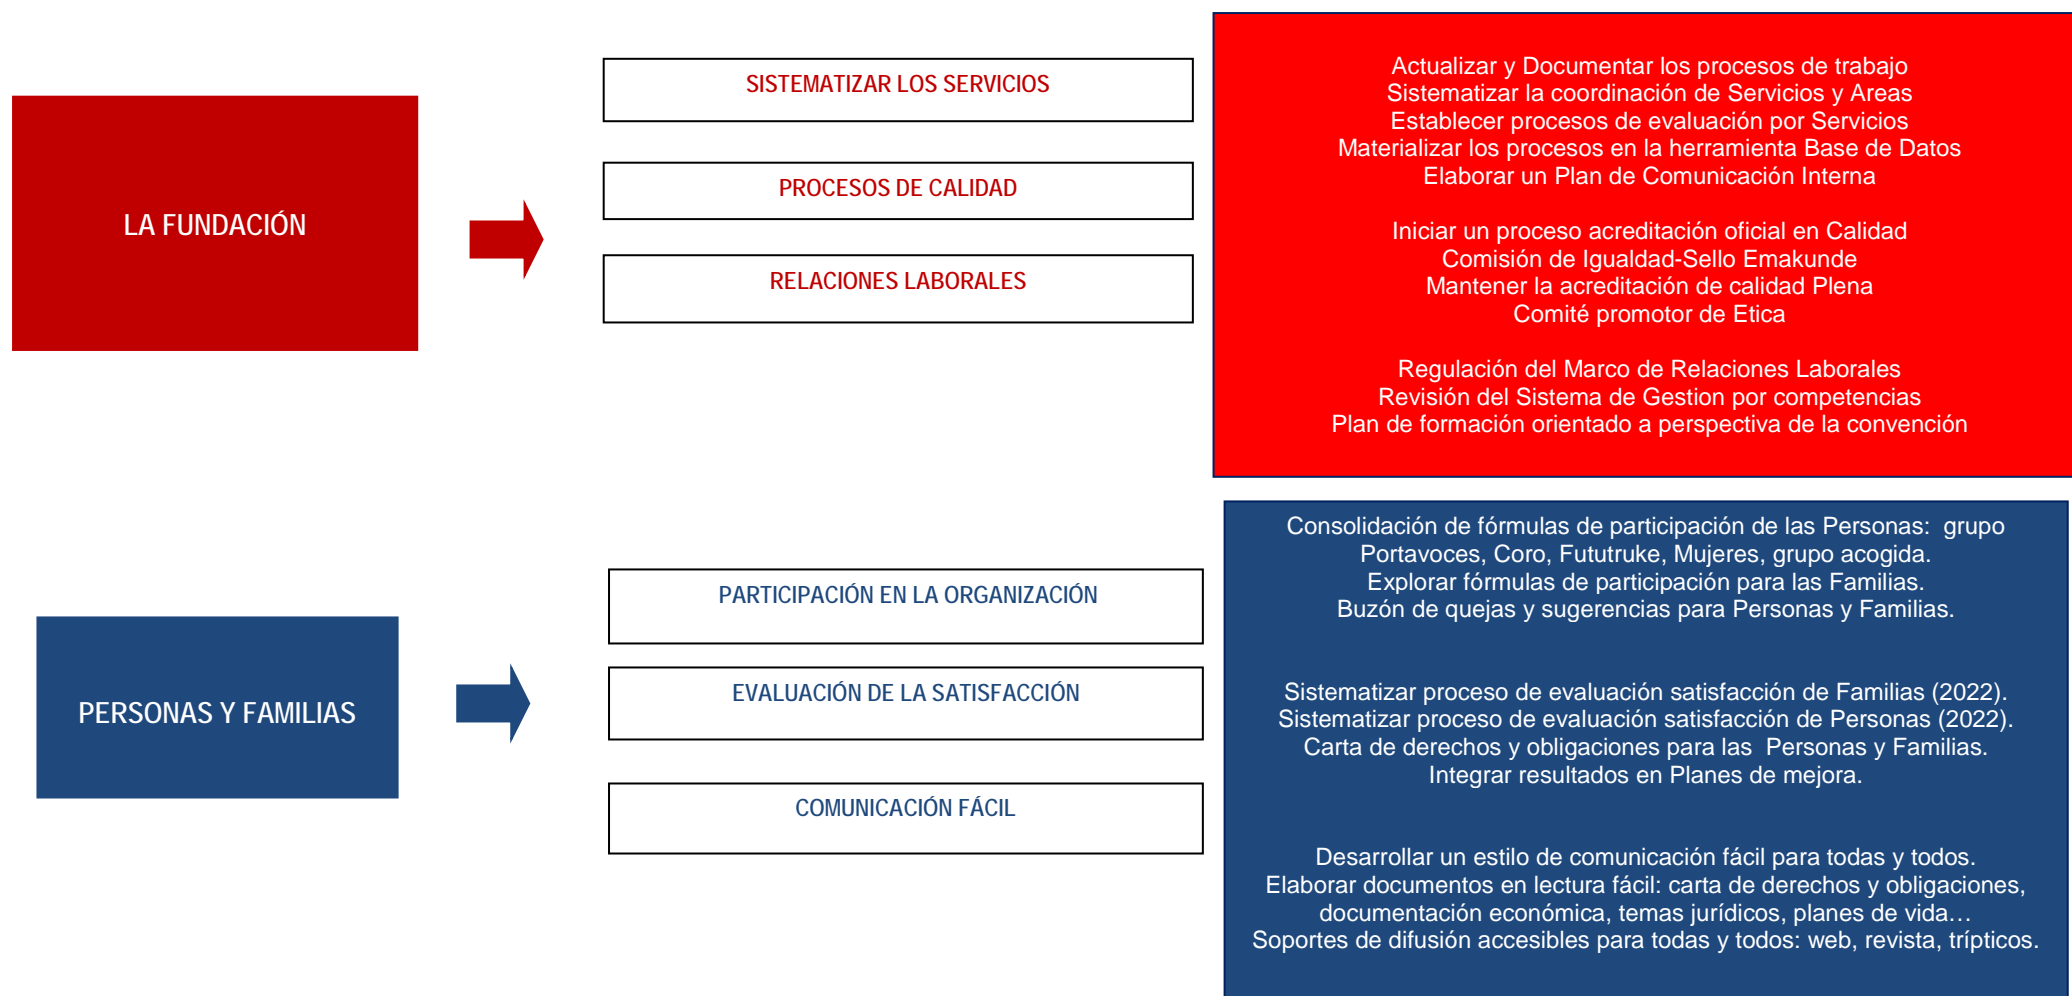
LA FUNDACIÓN

SISTEMATIZAR LOS SERVICIOS

PROCESOS DE CALIDAD

RELACIONES LABORALES

Actualizar y Documentar los procesos de trabajo
Sistematizar la coordinación de Servicios y Areas
Establecer procesos de evaluación por Servicios
Materializar los procesos en la herramienta Base de Datos
Elaborar un Plan de Comunicación Interna

Iniciar un proceso acreditación oficial en Calidad
Comisión de Igualdad-Sello Emakunde
Mantener la acreditación de calidad Plena
Comité promotor de Etica

Regulación del Marco de Relaciones Laborales
Revisión del Sistema de Gestion por competencias
Plan de formación orientado a perspectiva de la convención

PERSONAS Y FAMILIAS

PARTICIPACIÓN EN LA ORGANIZACIÓN

EVALUACIÓN DE LA SATISFACCIÓN

COMUNICACIÓN FÁCIL

Consolidación de fórmulas de participación de las Personas: grupo Portavoces, Coro, Fututruke, Mujeres, grupo acogida.
Explorar fórmulas de participación para las Familias.
Buzón de quejas y sugerencias para Personas y Familias.

Sistematizar proceso de evaluación satisfacción de Familias (2022).
Sistematizar proceso de evaluación satisfacción de Personas (2022).
Carta de derechos y obligaciones para las Personas y Familias.
Integrar resultados en Planes de mejora.

Desarrollar un estilo de comunicación fácil para todas y todos.
Elaborar documentos en lectura fácil: carta de derechos y obligaciones, documentación económica, temas jurídicos, planes de vida…
Soportes de difusión accesibles para todas y todos: web, revista, trípticos.